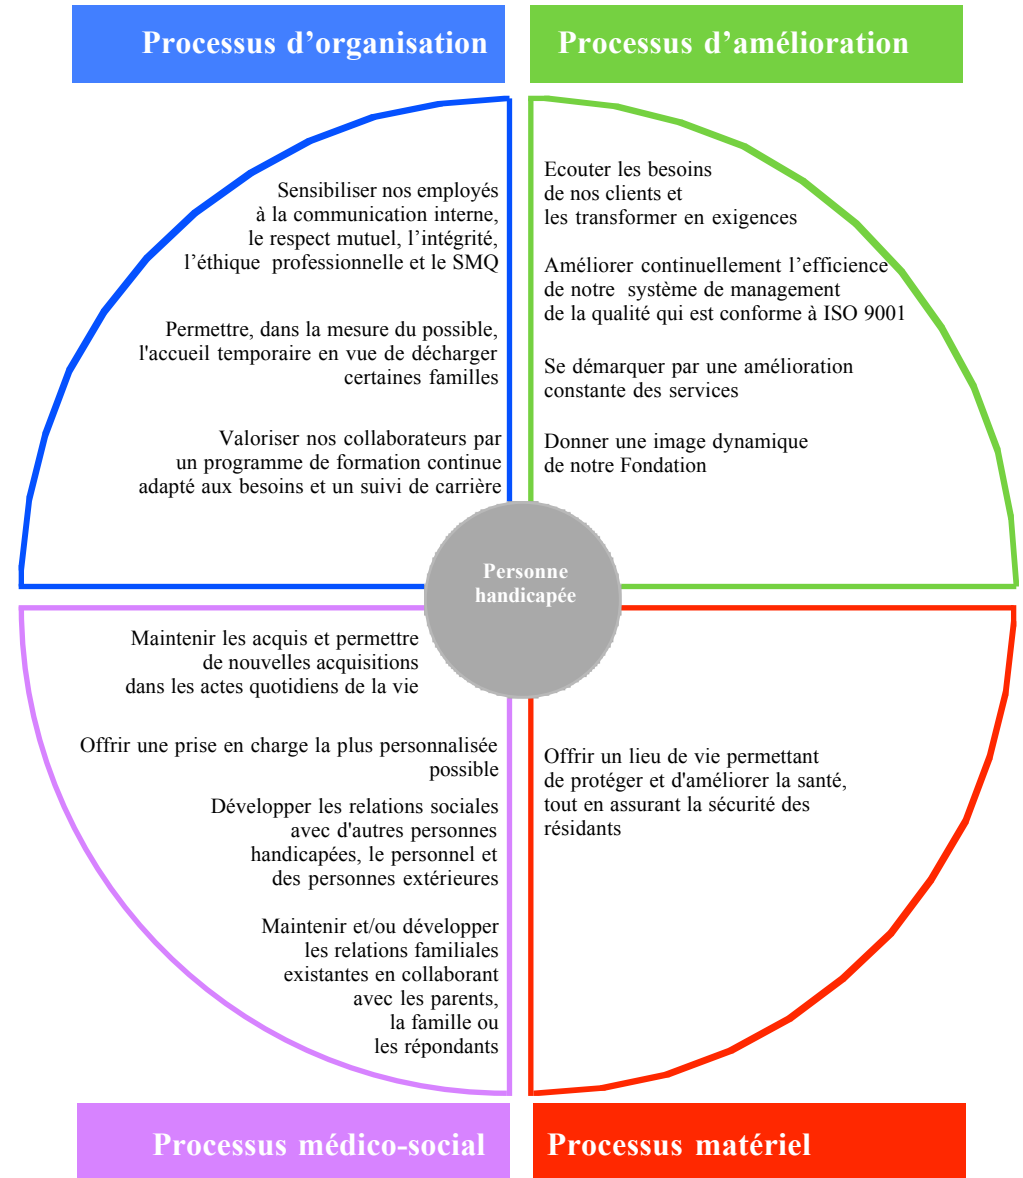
Processus d’organisation

Processus d’amélioration

Sensibiliser nos employés à la communication interne, le respect mutuel, l’intégrité, l’éthique professionnelle et le SMQ

Permettre, dans la mesure du possible, l'accueil temporaire en vue de décharger certaines familles

Valoriser nos collaborateurs par un programme de formation continue adapté aux besoins et un suivi de carrière

Ecouter les besoins de nos clients et les transformer en exigences

Améliorer continuellement l’efficience de notre système de management de la qualité qui est conforme à ISO 9001

Se démarquer par une amélioration constante des services

Donner une image dynamique de notre Fondation

Personne handicapée

Maintenir les acquis et permettre de nouvelles acquisitions dans les actes quotidiens de la vie

Offrir une prise en charge la plus personnalisée possible

Développer les relations sociales avec d'autres personnes handicapées, le personnel et des personnes extérieures

Maintenir et/ou développer les relations familiales existantes en collaborant avec les parents, la famille ou les répondants

Offrir un lieu de vie permettant de protéger et d'améliorer la santé, tout en assurant la sécurité des résidants

Processus médico-social

Processus matériel